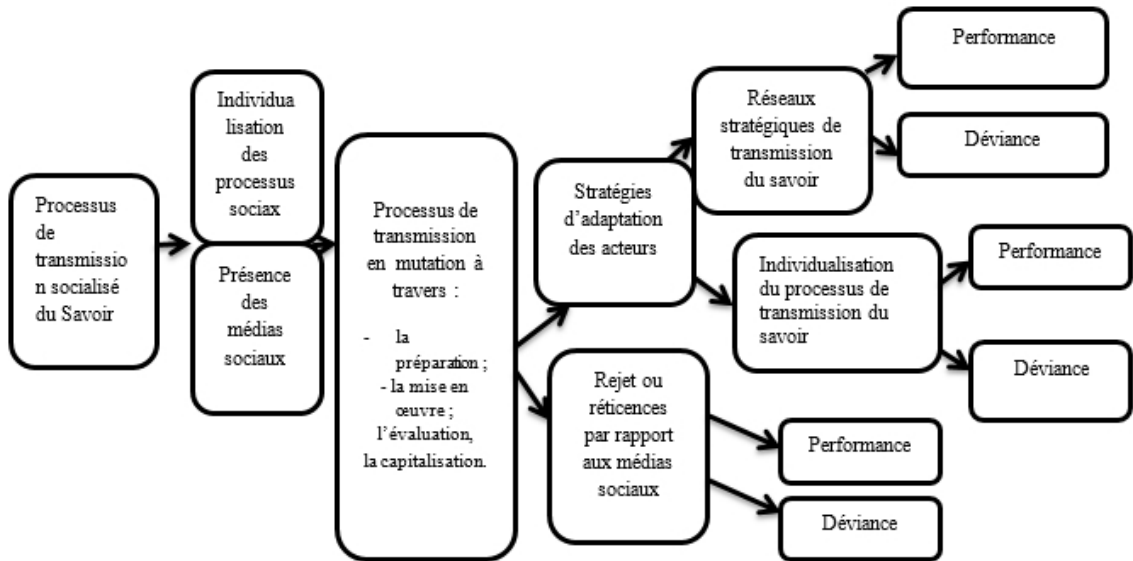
Processus de transmission socialisé du Savoir

Individualisation des processus sociax

Présence des médias sociaux

Processus de transmission en mutation à travers :

- la préparation ;
- la mise en œuvre ;
l'évaluation,
la capitalisation.

Stratégies d'adaptation des acteurs

Réseaux stratégiques de transmission du savoir

Performance

Déviance

Individualisation du processus de transmission du savoir

Performance

Déviance

Rejet ou réticences par rapport aux médias sociaux

Performance

Déviance